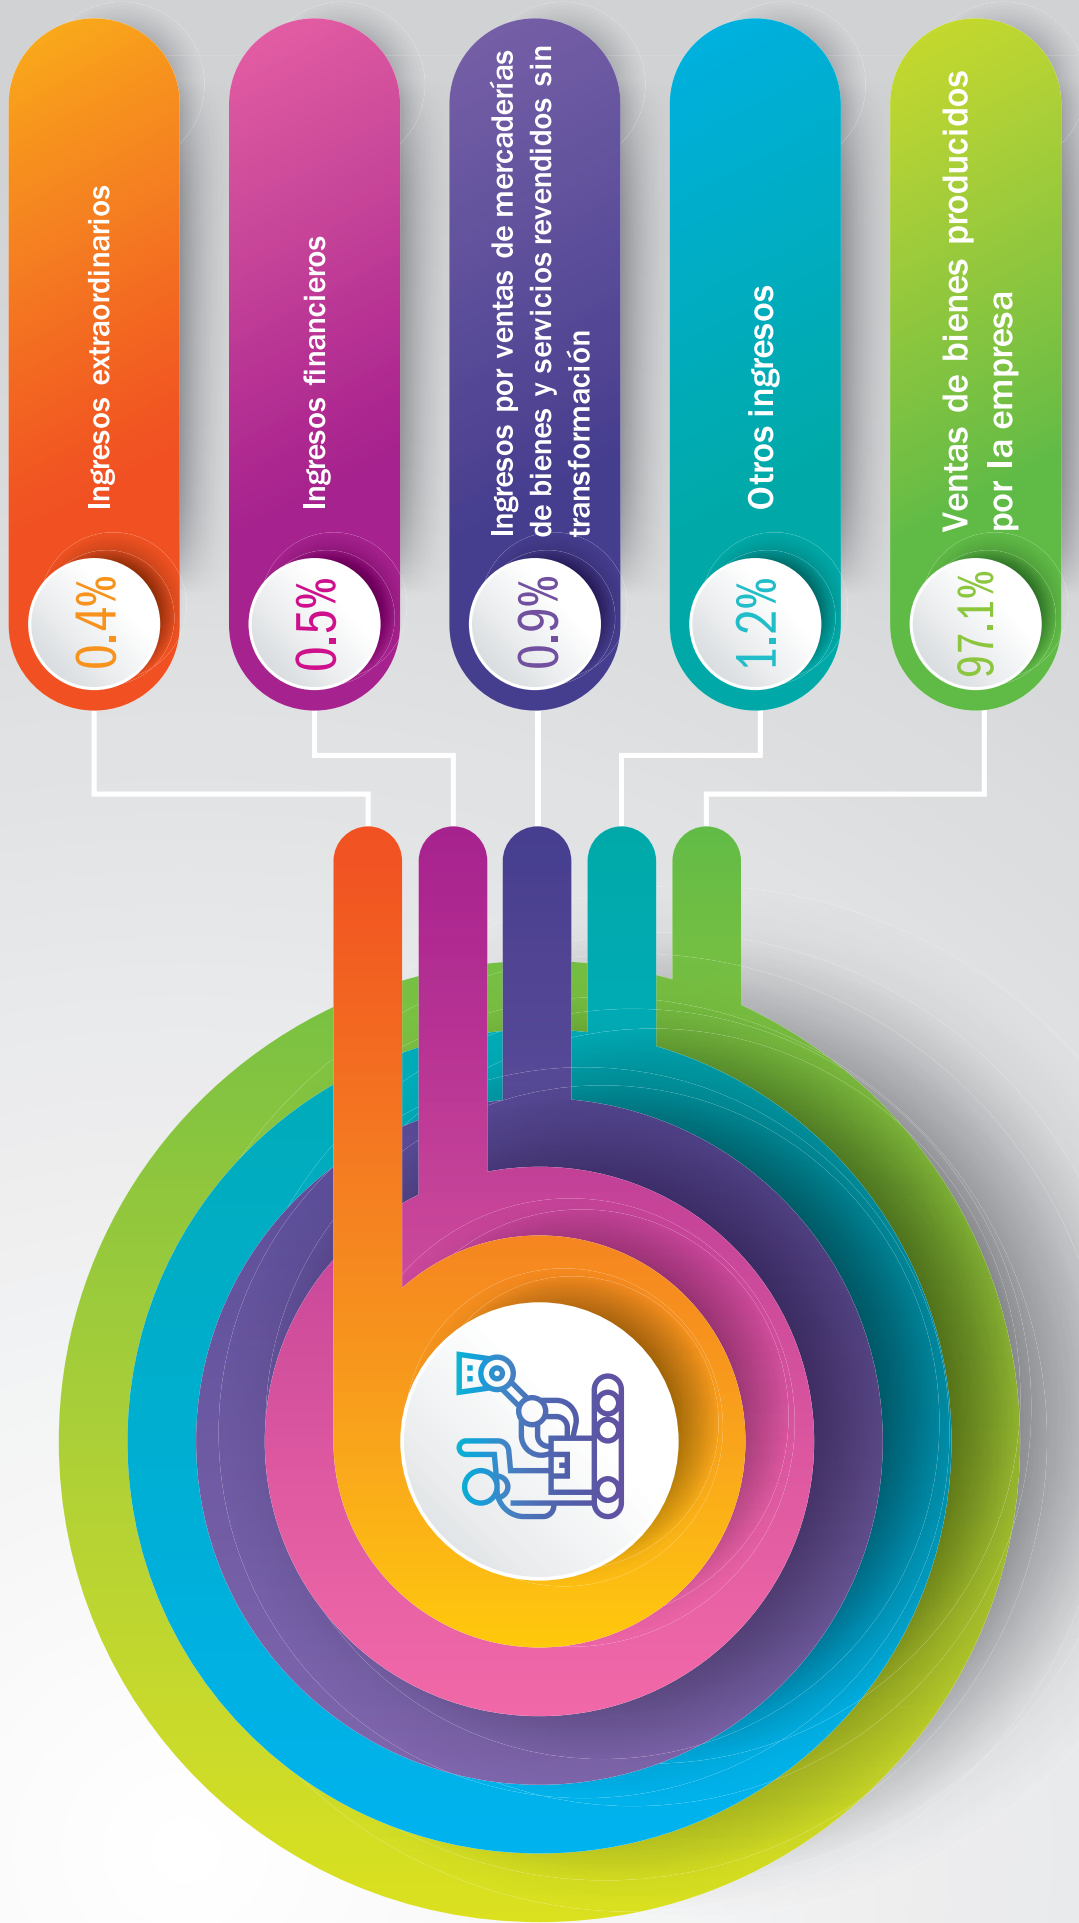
Ingresos extraordinarios
0.4%

Ingresos financieros
0.5%

Ingresos por ventas de mercaderías de bienes y servicios revendidos sin transformación
0.9%

Otros ingresos
1.2%

Ventas de bienes producidos por la empresa
97.1%